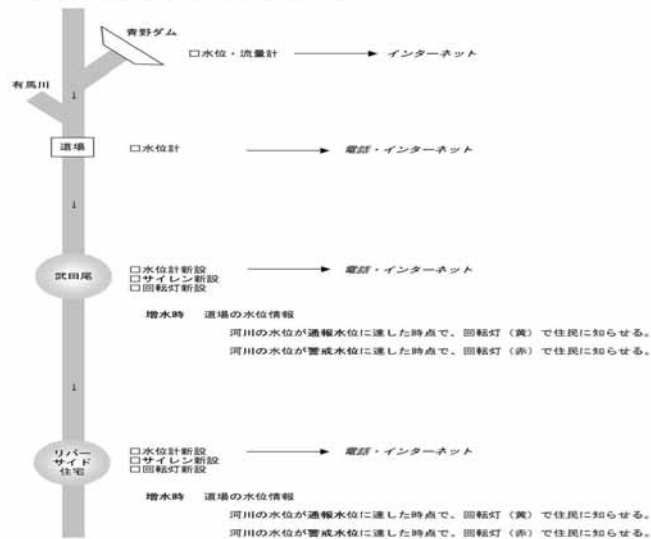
青野ダム
有馬川
□水位・流量計 → インターネット

道場
□水位計 → 電話・インターネット

武田尾
□水位計新設
□サイレン新設
□回転灯新設
→ 電話・インターネット

増水時　道場の水位情報
河川の水位が通報水位に達した時点で、回転灯（黄）で住民に知らせる。
河川の水位が警戒水位に達した時点で、回転灯（赤）で住民に知らせる。

リバーサイド住宅
□水位計新設
□サイレン新設
□回転灯新設
→ 電話・インターネット

増水時　道場の水位情報
河川の水位が通報水位に達した時点で、回転灯（黄）で住民に知らせる。
河川の水位が警戒水位に達した時点で、回転灯（赤）で住民に知らせる。